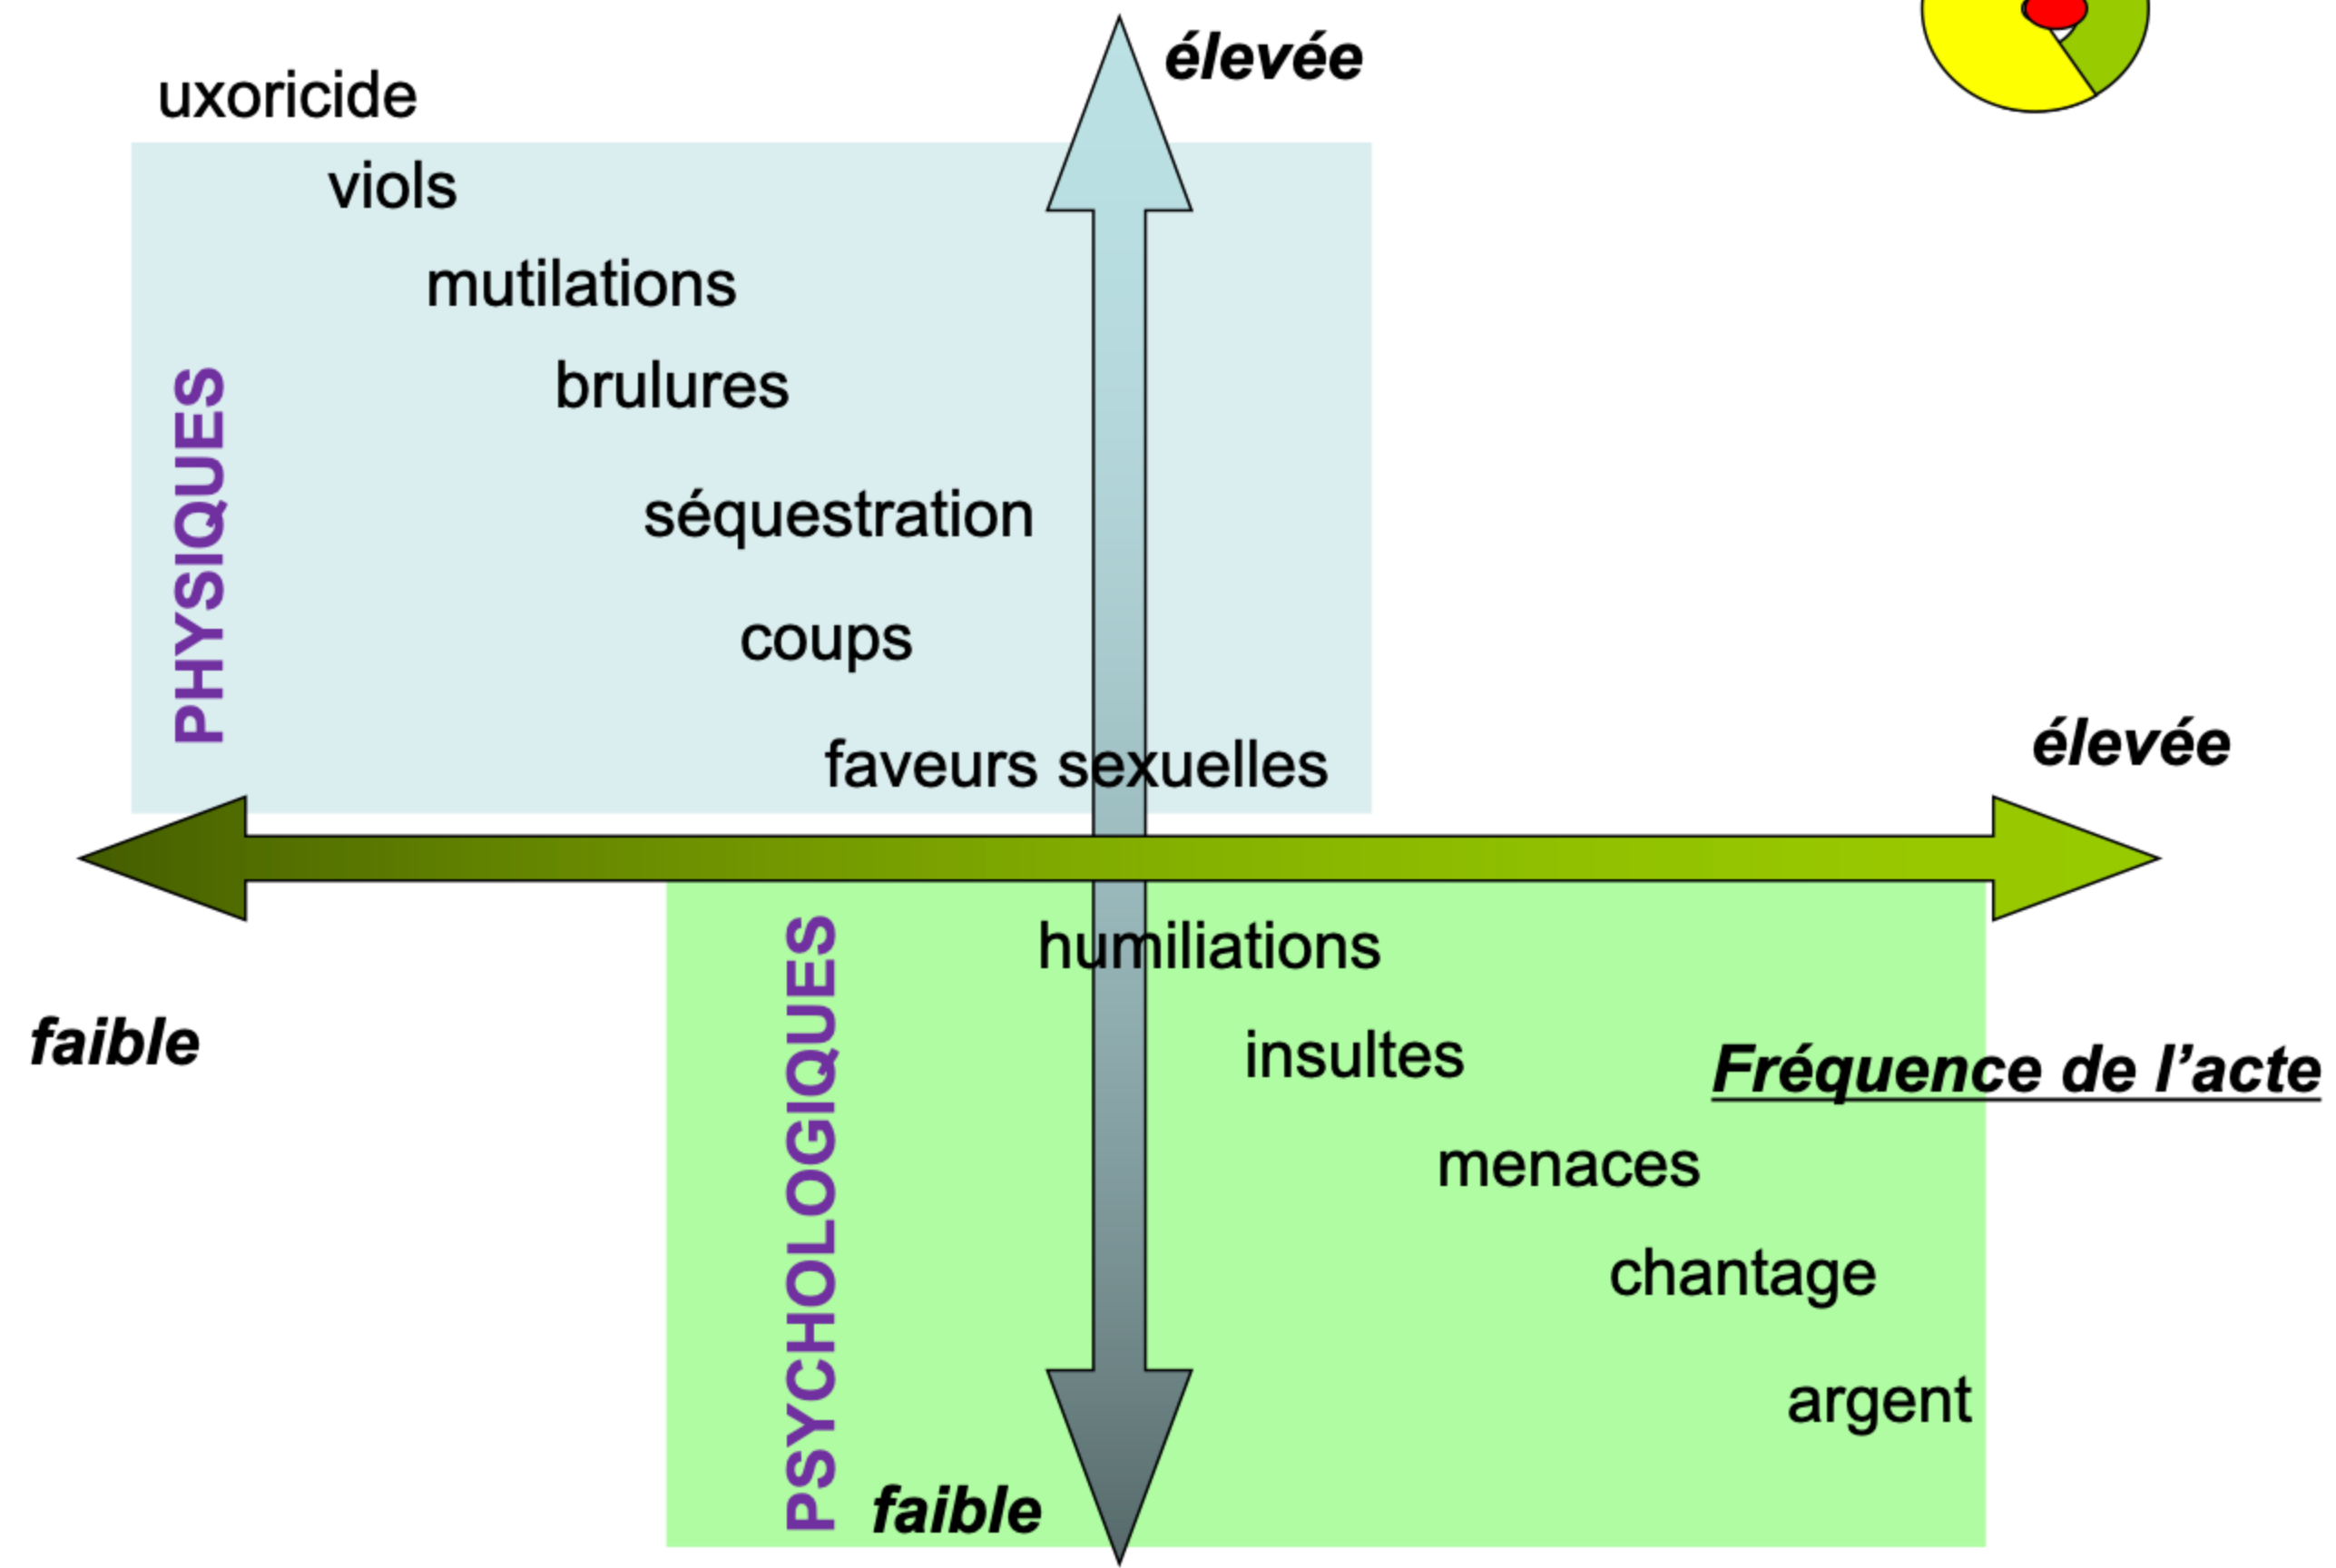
élevée

uxoricide

viols

mutilations

brulures

PHYSIQUES

séquestration

coups

faveurs sexuelles

élevée

faible

humiliations

insultes

Fréquence de l’acte

PSYCHOLOGIQUES

menaces

chantage

argent

faible